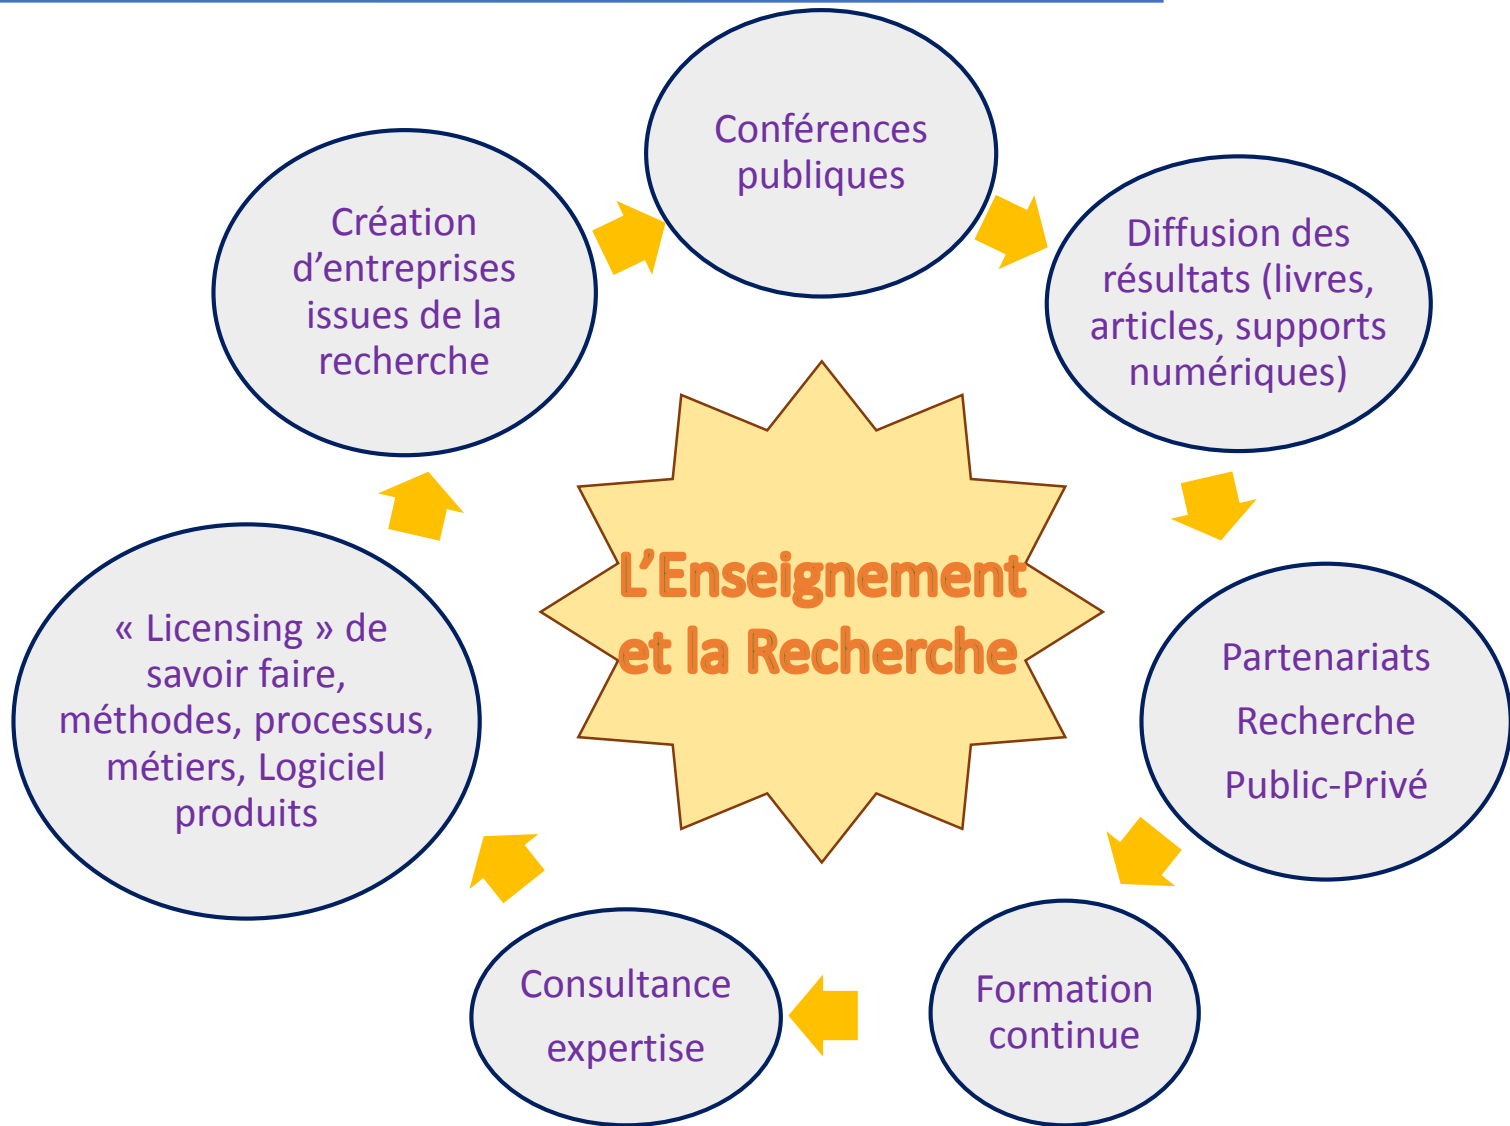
Conférences publiques

Diffusion des résultats (livres, articles, supports numériques)

Partenariats

Recherche

Public-Privé

Formation continue

Consultance

expertise

« Licensing » de savoir faire, méthodes, processus, métiers, Logiciel produits

Création d'entreprises issues de la recherche

L'Enseignement et la Recherche